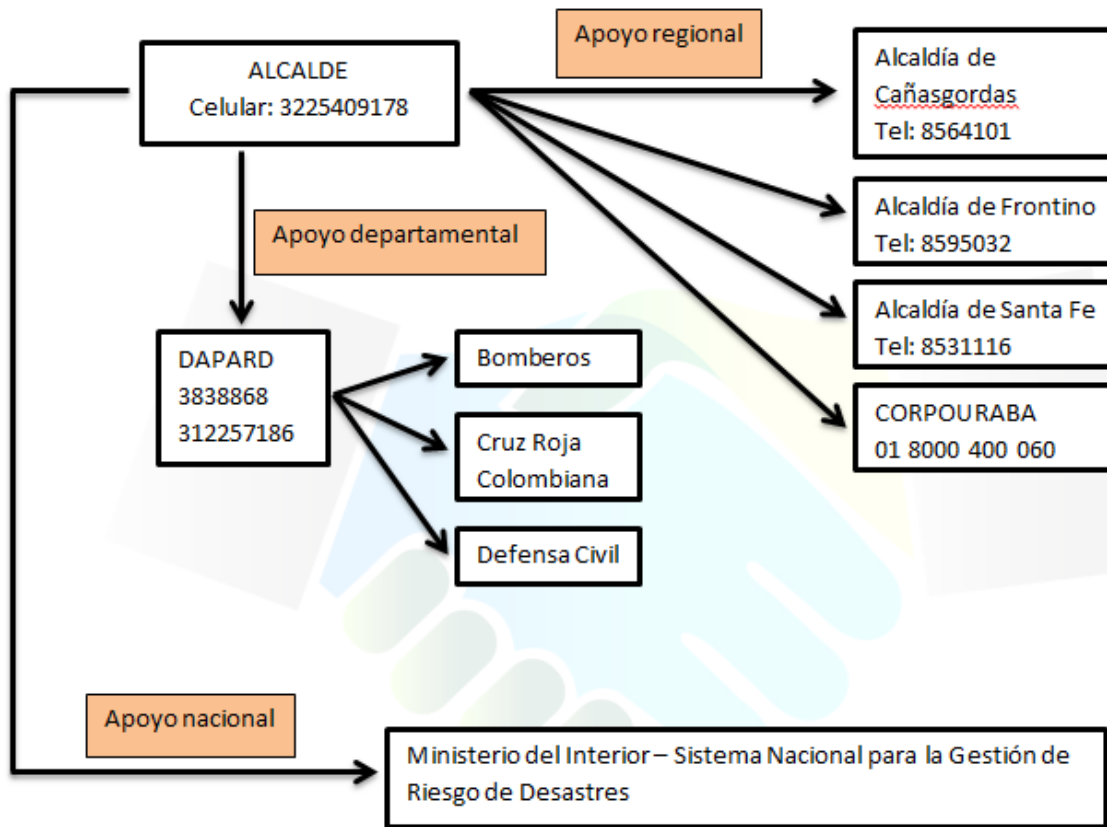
ALCALDE
Celular: 3225409178

Apoyo regional

Alcaldía de Cañasgordas
Tel: 8564101

Alcaldía de Frontino
Tel: 8595032

Alcaldía de Santa Fe
Tel: 8531116

CORPOURABA
01 8000 400 060

Apoyo departamental

DAPARD
3838868
312257186

Bomberos

Cruz Roja Colombiana

Defensa Civil

Apoyo nacional

Ministerio del Interior – Sistema Nacional para la Gestión de Riesgo de Desastres